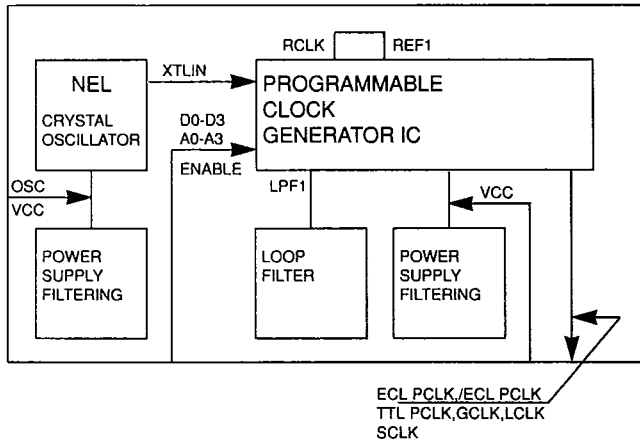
RCLK
REF1
NEL
CRYSTAL OSCILLATOR
XTLIN
PROGRAMMABLE CLOCK GENERATOR IC
D0-D3
A0-A3
ENABLE
OSC
VCC
LPF1
VCC
POWER SUPPLY FILTERING
LOOP FILTER
POWER SUPPLY FILTERING
ECL PCLK,/ECL PCLK
TTL PCLK,GCLK,LCLK
SCLK